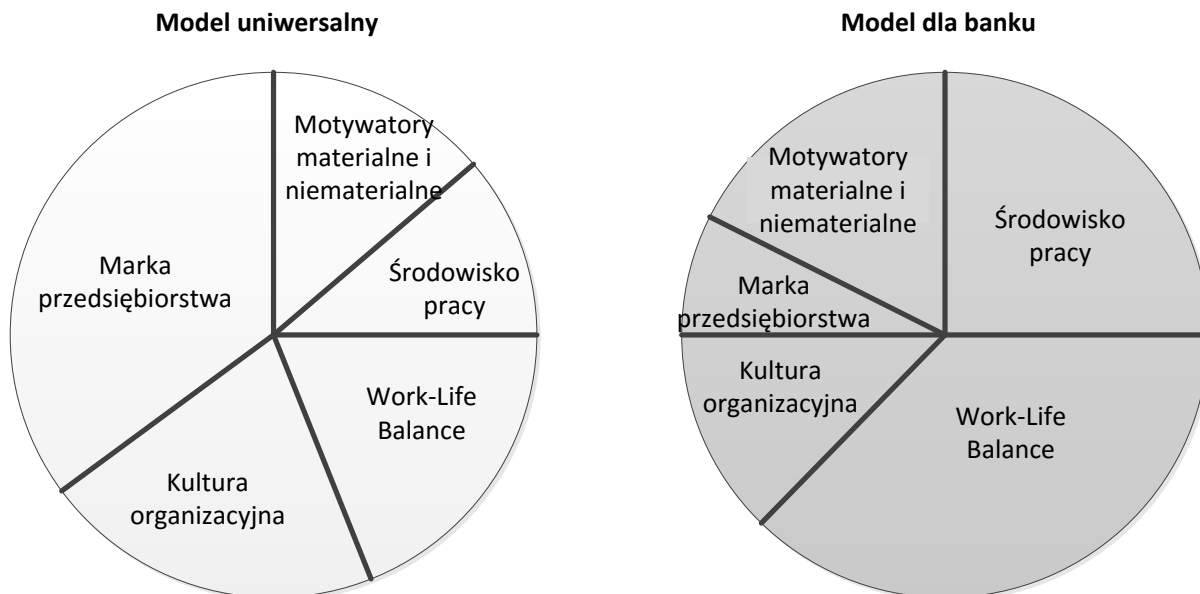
Model uniwersalny

Motywatory materialne i niematerialne

Środowisko pracy

Marka przedsiębiorstwa

Work-Life Balance

Kultura organizacyjna

Model dla banku

Motywatory materialne i niematerialne

Środowisko pracy

Marka przedsiębiorstwa

Kultura organizacyjna

Work-Life Balance